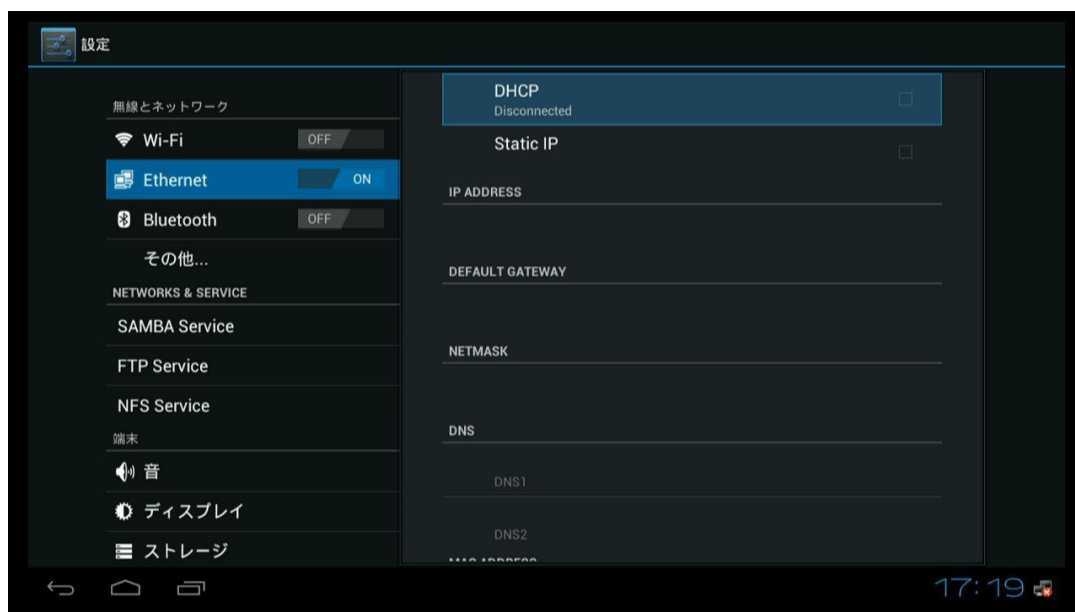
設定

無線とネットワーク

Wi-Fi OFF

Ethernet ON

Bluetooth OFF

その他...

NETWORKS & SERVICE

SAMBA Service

FTP Service

NFS Service

端末

音

ディスプレイ

ストレージ

DHCP
Disconnected

Static IP

IP ADDRESS

DEFAULT GATEWAY

NETMASK

DNS

DNS1

DNS2

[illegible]

17:19